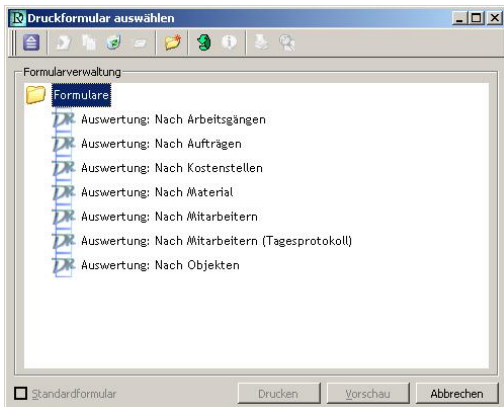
Druckformular auswählen

Formularverwaltung

Formulare

Auswertung: Nach Arbeitsgängen

Auswertung: Nach Aufträgen

Auswertung: Nach Kostenstellen

Auswertung: Nach Material

Auswertung: Nach Mitarbeitern

Auswertung: Nach Mitarbeitern (Tagesprotokoll)

Auswertung: Nach Objekten

Standardformular

Drucken

Vorschau

Abbrechen